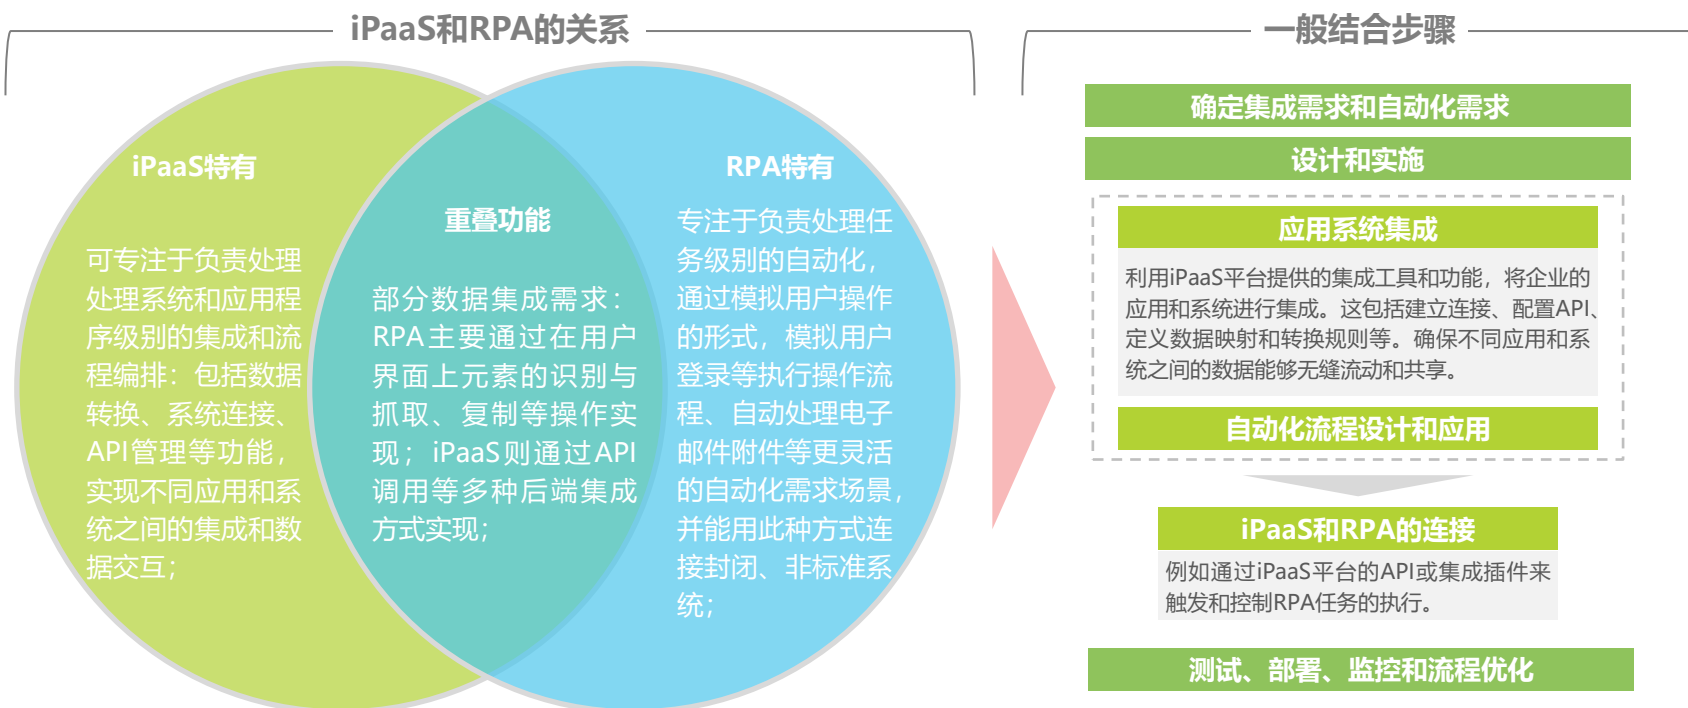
iPaaS和RPA的关系

iPaaS特有

可专注于负责处理处理系统和应用程序级别的集成和流程编排：包括数据转换、系统连接、API管理等功能，实现不同应用和系统之间的集成和数据交互；

重叠功能

部分数据集成需求：RPA主要通过在用户界面上元素的识别与抓取、复制等操作实现；iPaaS则通过API调用等多种后端集成方式实现；

RPA特有

专注于负责处理任务级别的自动化，通过模拟用户操作的形式，模拟用户登录等执行操作流程、自动处理电子邮件附件等更灵活的自动化需求场景，并能用此种方式连接封闭、非标准系统；

一般结合步骤

确定集成需求和自动化需求

设计和实施

应用系统集成

利用iPaaS平台提供的集成工具和功能，将企业的应用和系统进行集成。这包括建立连接、配置API、定义数据映射和转换规则等。确保不同应用和系统之间的数据能够无缝流动和共享。

自动化流程设计和应用

iPaaS和RPA的连接

例如通过iPaaS平台的API或集成插件来触发和控制RPA任务的执行。

测试、部署、监控和流程优化